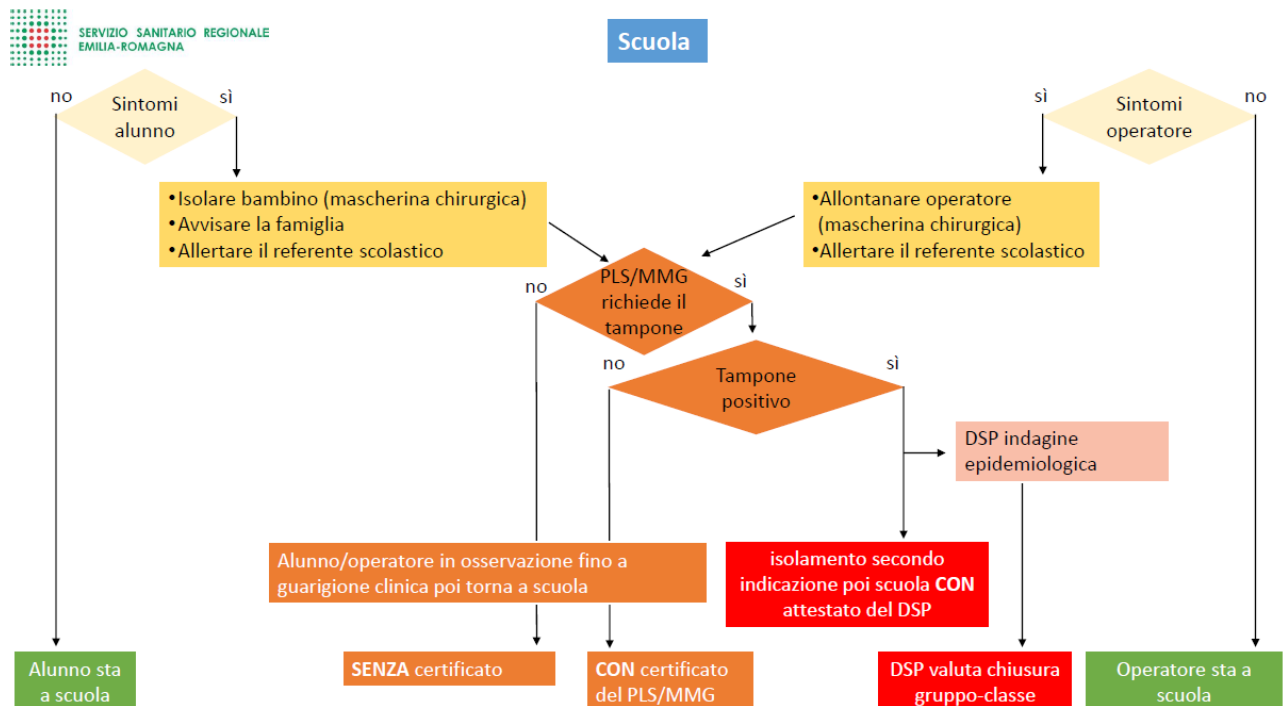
SERVIZIO SANITARIO REGIONALE
EMILIA-ROMAGNA

Scuola

no
Sintomi alunno
sì

sì
Sintomi operatore
no

•Isolare bambino (mascherina chirurgica)
•Avvisare la famiglia
•Allertare il referente scolastico

•Allontanare operatore (mascherina chirurgica)
•Allertare il referente scolastico

no
PLS/MMG richiede il tampone
sì

no
Tampone positivo
sì

DSP indagine epidemiologica

Alunno/operatore in osservazione fino a guarigione clinica poi torna a scuola

isolamento secondo indicazione poi scuola CON attestato del DSP

Alunno sta a scuola

SENZA certificato

CON certificato del PLS/MMG

DSP valuta chiusura gruppo-classe

Operatore sta a scuola